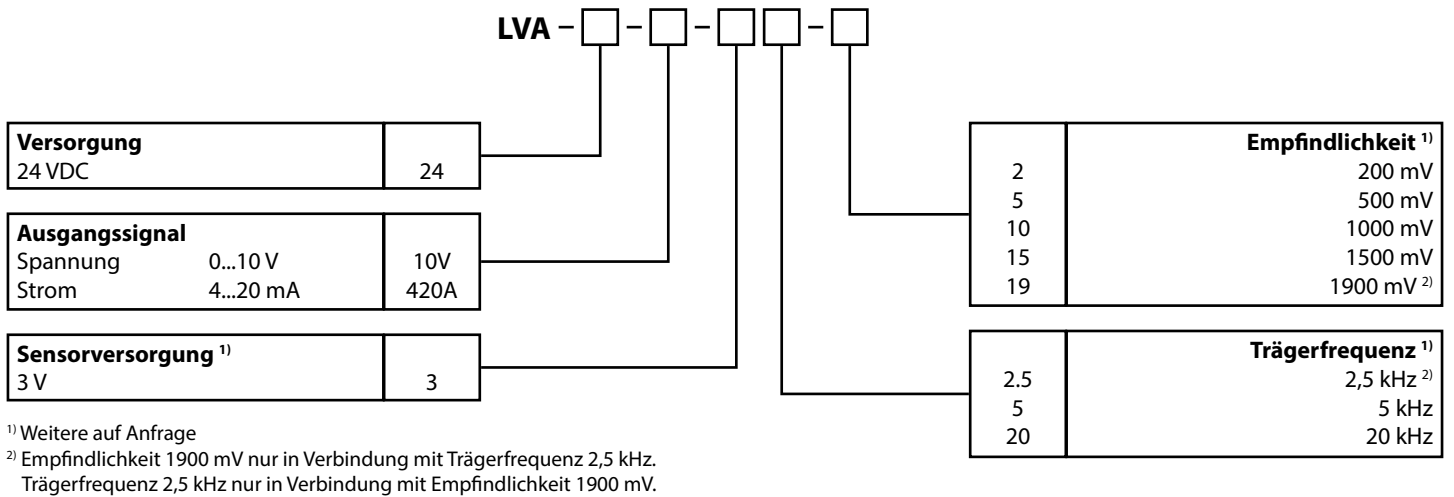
LVA – [ ] – [ ] – [ ] [ ] – [ ]

| Versorgung | |
|---|---|
| 24 VDC | 24 |

| Ausgangssignal | |
|---|---|
| Spannung 0...10 V | 10V |
| Strom 4...20 mA | 420A |

| Sensorversorgung $^{1)}$ | |
|---|---|
| 3 V | 3 |

$^{1)}$ Weitere auf Anfrage
$^{2)}$ Empfindlichkeit 1900 mV nur in Verbindung mit Trägerfrequenz 2,5 kHz. Trägerfrequenz 2,5 kHz nur in Verbindung mit Empfindlichkeit 1900 mV.

| | Empfindlichkeit $^{1)}$ |
|---|---|
| 2 | 200 mV |
| 5 | 500 mV |
| 10 | 1000 mV |
| 15 | 1500 mV |
| 19 | 1900 mV $^{2)}$ |

| | Trägerfrequenz $^{1)}$ |
|---|---|
| 2.5 | 2,5 kHz $^{2)}$ |
| 5 | 5 kHz |
| 20 | 20 kHz |